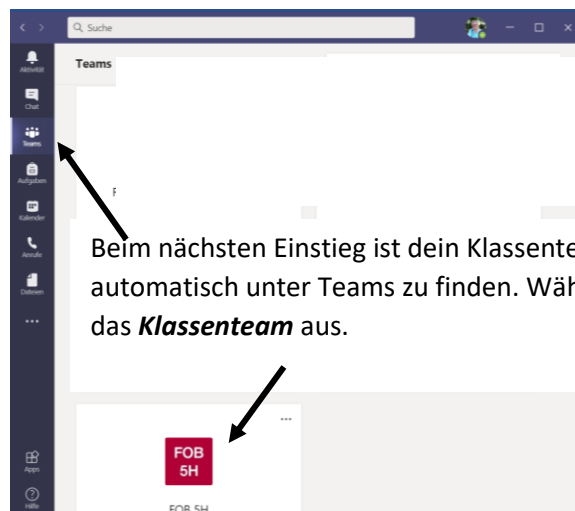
Suche

Aktivität
Chat
Teams
Aufgaben
Kalender
Anrufe
Dateien
...
Apps
Hilfe

Teams

Beim nächsten Einstieg ist dein Klassente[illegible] automatisch unter Teams zu finden. Wäh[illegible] das ***Klassenteam*** aus.

...
FOB 5H
FOB 5H